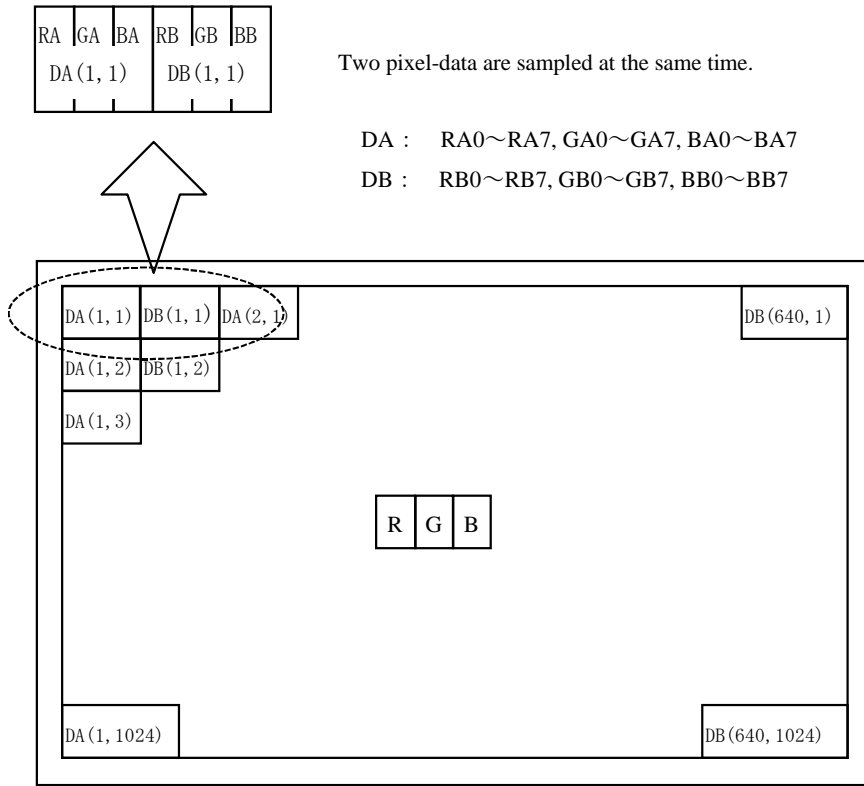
RA GA BA RB GB BB
DA(1, 1) DB(1, 1)

Two pixel-data are sampled at the same time.

DA： RA0～RA7, GA0～GA7, BA0～BA7

DB： RB0～RB7, GB0～GB7, BB0～BB7

DA(1, 1) DB(1, 1) DA(2, 1)

DB(640, 1)

DA(1, 2) DB(1, 2)

DA(1, 3)

R G B

DA(1, 1024)

DB(640, 1024)